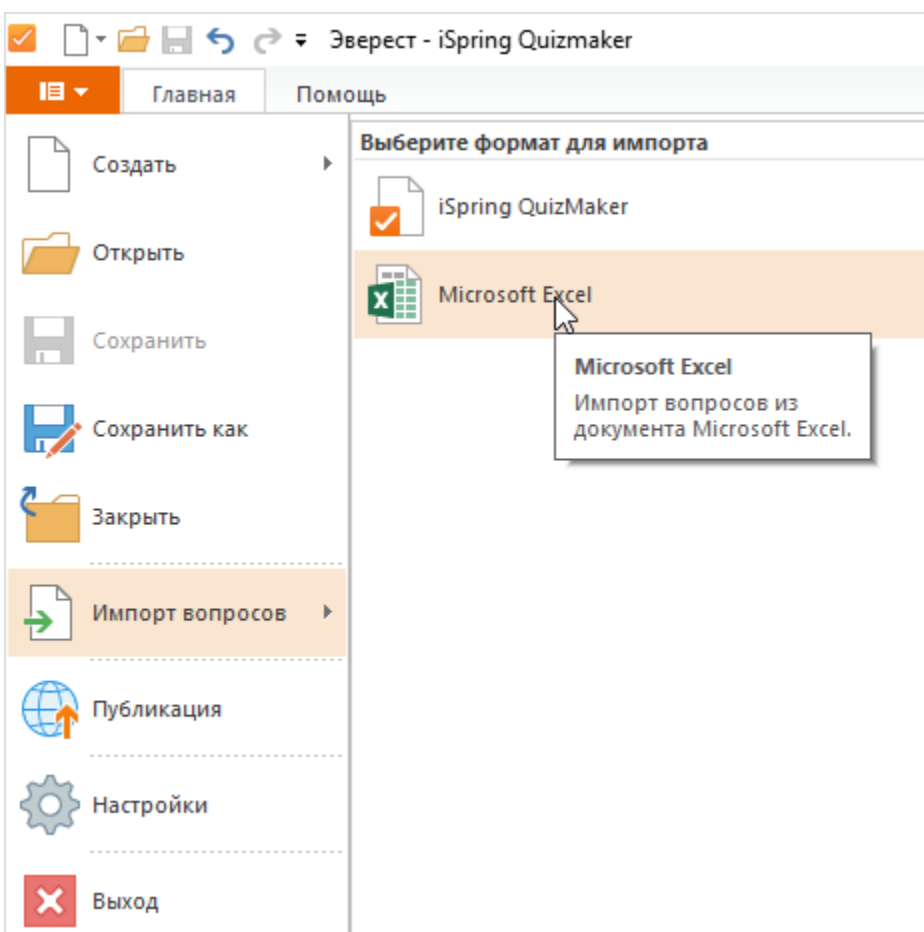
Эверест - iSpring Quizmaker

Главная
Помощь

Создать
Открыть
Сохранить
Сохранить как
Закрыть
Импорт вопросов
Публикация
Настройки
Выход

Выберите формат для импорта
iSpring QuizMaker
Microsoft Excel

Microsoft Excel
Импорт вопросов из документа Microsoft Excel.